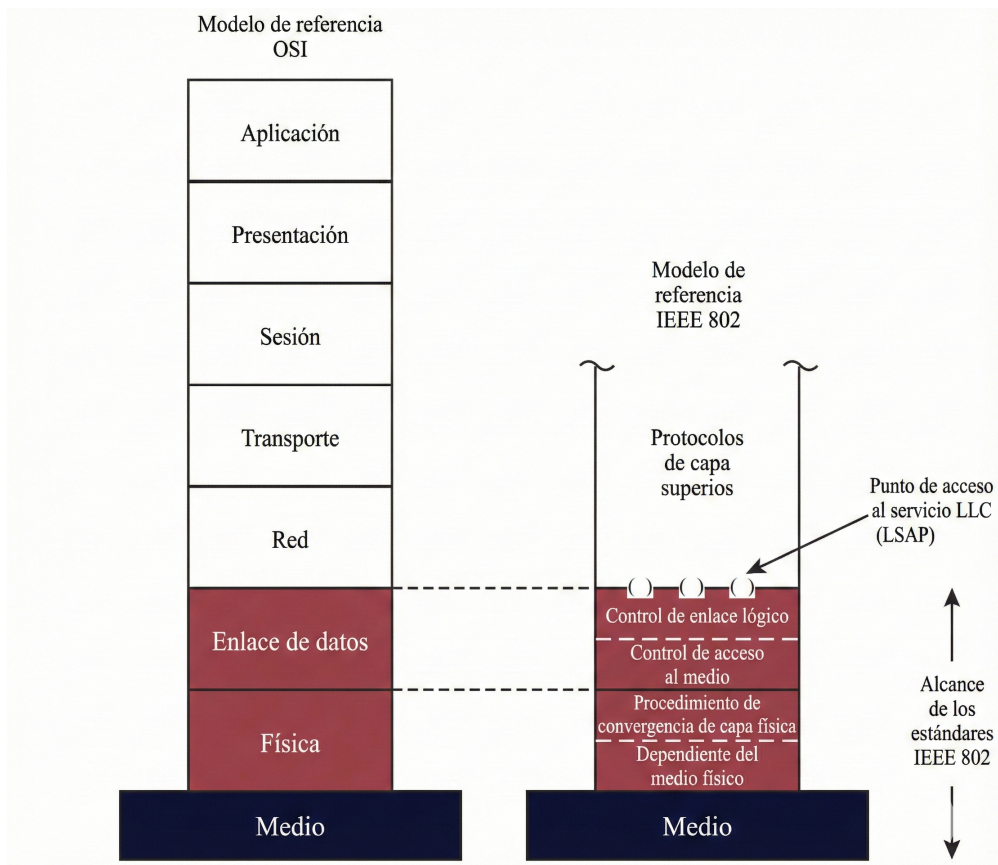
Modelo de referencia OSI

Aplicación

Presentación

Sesión

Transporte

Red

Enlace de datos

Física

Medio

Modelo de referencia IEEE 802

Protocolos de capa superios

Punto de acceso al servicio LLC (LSAP)

Control de enlace lógico

Control de acceso al medio

Procedimiento de convergencia de capa física

Dependiente del medio físico

Medio

Alcance de los estándares IEEE 802